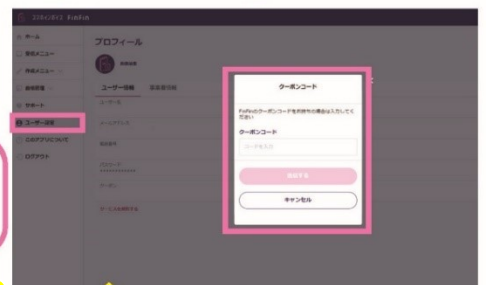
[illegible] FunFuh

ホーム
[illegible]メニュー
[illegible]メニュー
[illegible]
サポート
ユーザー設定
このアプリについて
ログアウト

プロフィール

ユーザー情報
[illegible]

クーポンコード

FunFuhのクーポンコードをお持ちの場合は入力してください

クーポンコード

コードを入力

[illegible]

キャンセル